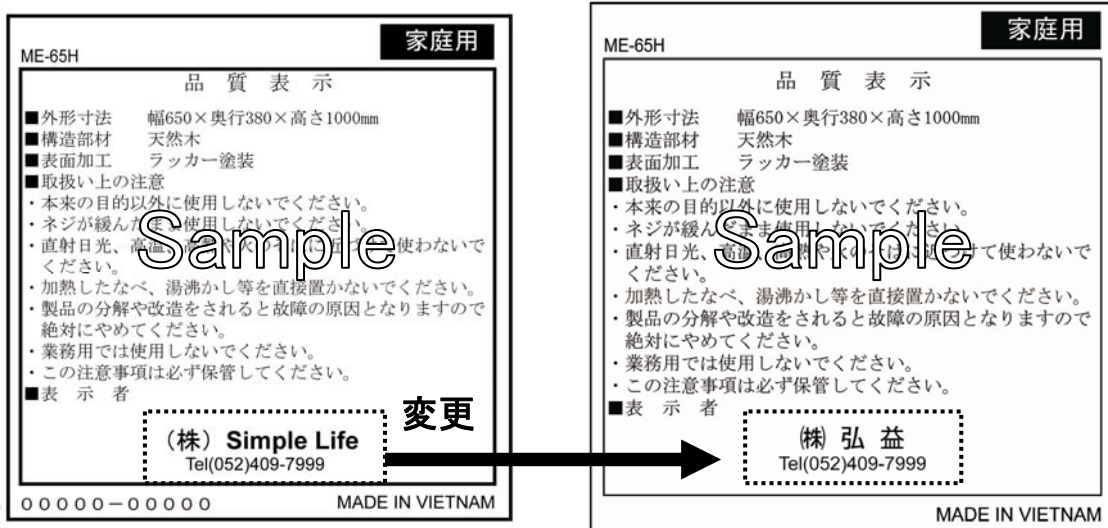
ME-65H

家庭用

品 質 表 示

■外形寸法 幅650×奥行380×高さ1000mm
■構造部材 天然木
■表面加工 ラッカー塗装
■取扱い上の注意
・本来の目的以外に使用しないでください。
・ネジが緩んだまま使用しないでください。
・直射日光、高温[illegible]使わないでください。
・加熱したなべ、湯沸かし等を直接置かないでください。
・製品の分解や改造をされると故障の原因となりますので絶対にやめてください。
・業務用では使用しないでください。
・この注意事項は必ず保管してください。
■表 示 者

（株） Simple Life
Tel(052)409-7999

00000−00000

MADE IN VIETNAM

Sample

変更

ME-65H

家庭用

品 質 表 示

■外形寸法 幅650×奥行380×高さ1000mm
■構造部材 天然木
■表面加工 ラッカー塗装
■取扱い上の注意
・本来の目的以外に使用しないでください。
・ネジが緩んだまま使用しないでください。
・直射日光、高温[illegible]て使わないでください。
・加熱したなべ、湯沸かし等を直接置かないでください。
・製品の分解や改造をされると故障の原因となりますので絶対にやめてください。
・業務用では使用しないでください。
・この注意事項は必ず保管してください。
■表 示 者

㈱ 弘 益
Tel(052)409-7999

MADE IN VIETNAM

Sample